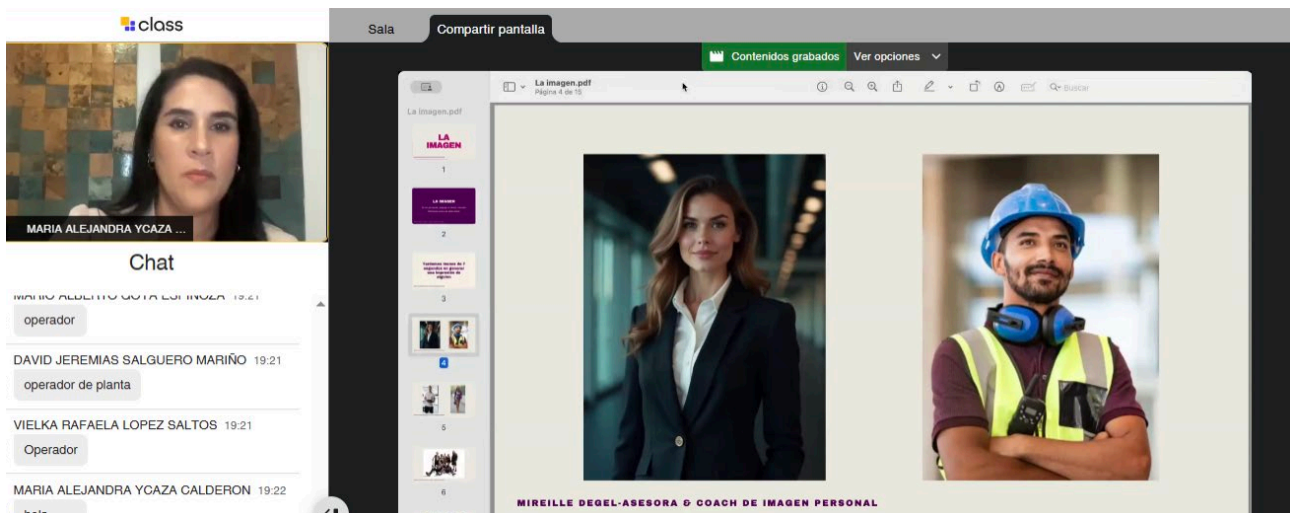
class

MARIA ALEJANDRA YCAZA ...

Chat

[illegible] 19:21
operador

DAVID JEREMIAS SALGUERO MARIÑO 19:21
operador de planta

VIELKA RAFAELA LOPEZ SALTOS 19:21
Operador

MARIA ALEJANDRA YCAZA CALDERON 19:22
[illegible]

Sala
Compartir pantalla

Contenidos grabados
Ver opciones

La imagen.pdf
Página 4 de 15

Buscar

La imagen.pdf

LA IMAGEN
1
2
3
4
5
6

MIREILLE DEGEL-ASESORA & COACH DE IMAGEN PERSONAL